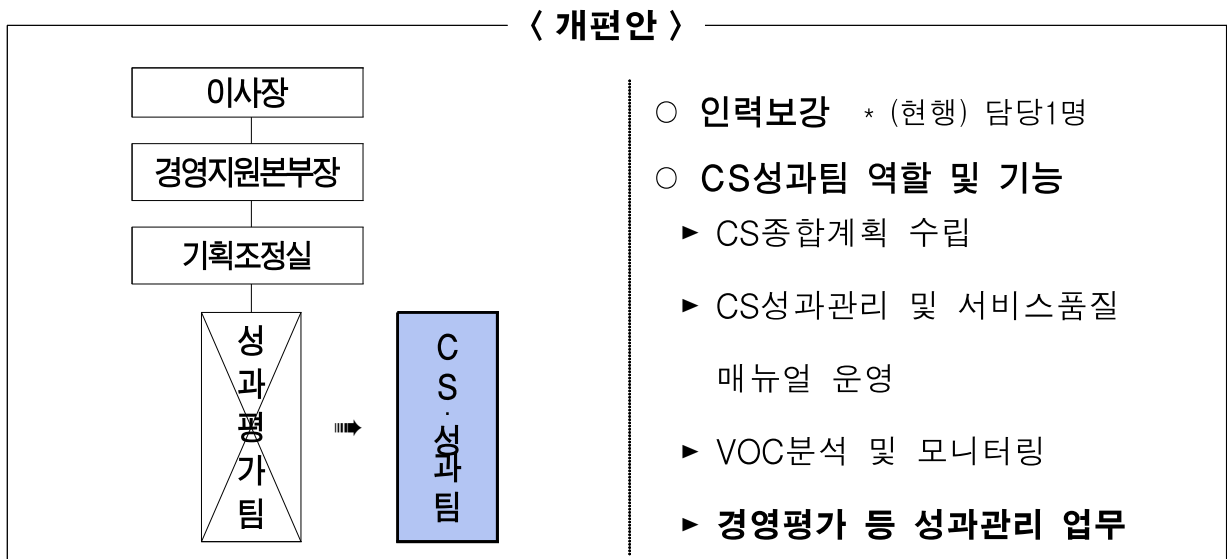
〈 개편안 〉

이사장

경영지원본부장

기획조정실

성과평가팀

CS·성과팀

○ 인력보강 * (현행) 담당1명

○ CS성과팀 역할 및 기능

► CS종합계획 수립

► CS성과관리 및 서비스품질 매뉴얼 운영

► VOC분석 및 모니터링

► 경영평가 등 성과관리 업무